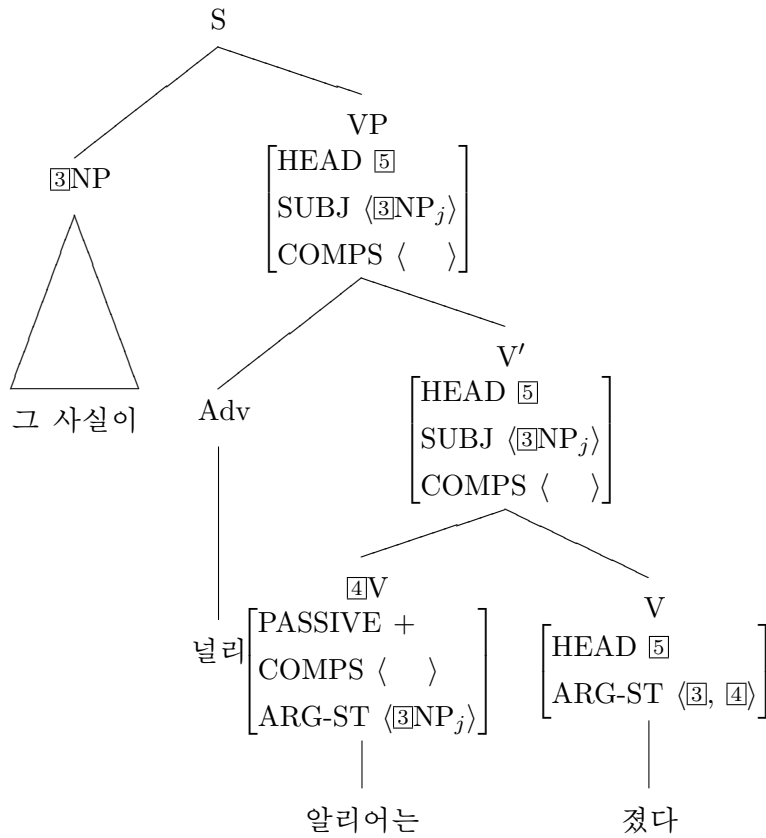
S

3NP

그 사실이

VP
$\begin{bmatrix} \text{HEAD } \boxed{5} \\ \text{SUBJ } \langle \boxed{3}\text{NP}_j \rangle \\ \text{COMPS } \langle \quad \rangle \end{bmatrix}$

Adv

널리

V′
$\begin{bmatrix} \text{HEAD } \boxed{5} \\ \text{SUBJ } \langle \boxed{3}\text{NP}_j \rangle \\ \text{COMPS } \langle \quad \rangle \end{bmatrix}$

4V
$\begin{bmatrix} \text{PASSIVE } + \\ \text{COMPS } \langle \quad \rangle \\ \text{ARG-ST } \langle \boxed{3}\text{NP}_j \rangle \end{bmatrix}$

알리어는

V
$\begin{bmatrix} \text{HEAD } \boxed{5} \\ \text{ARG-ST } \langle \boxed{3}, \boxed{4} \rangle \end{bmatrix}$

졌다